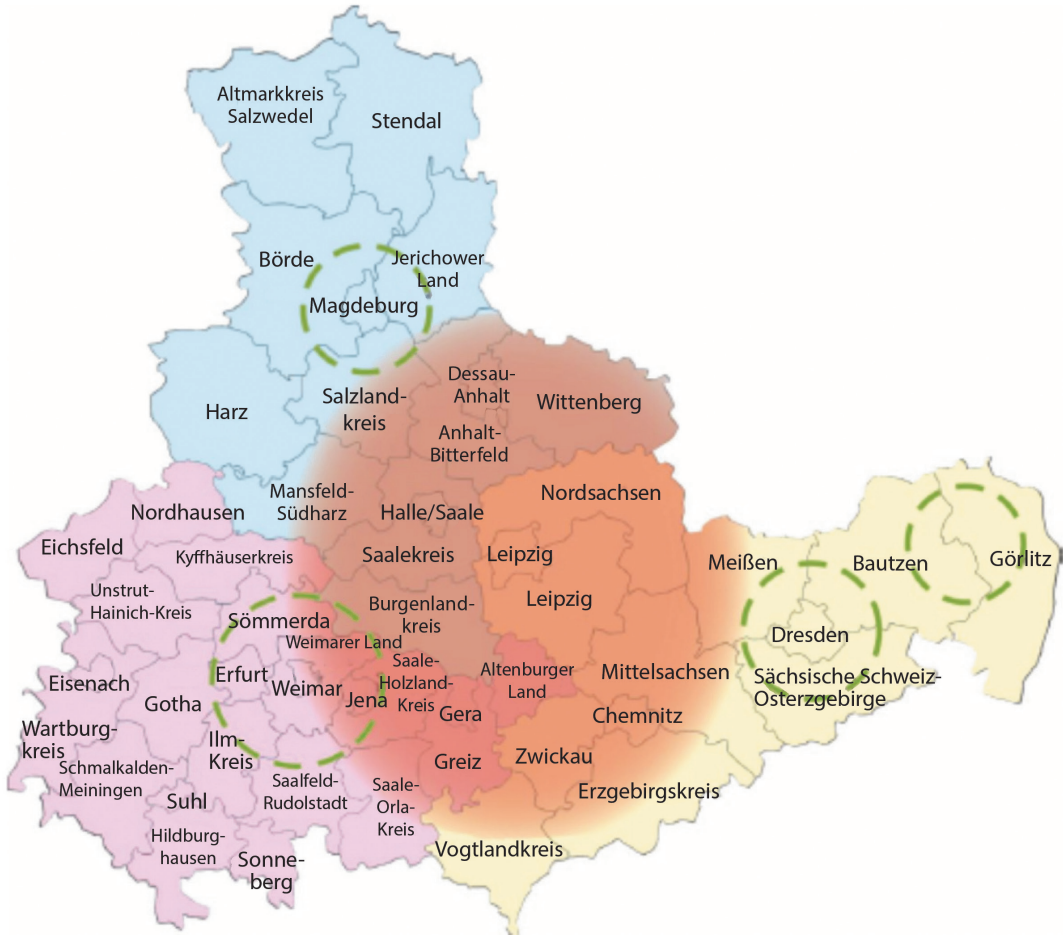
Altmarkkreis Salzwedel

Stendal

Börde

Jerichower Land

Magdeburg

Harz

Salzlandkreis

Dessau-Anhalt

Wittenberg

Anhalt-Bitterfeld

Mansfeld-Südharz

Halle/Saale

Nordsachsen

Nordhausen

Eichsfeld

Kyffhäuserkreis

Saalekreis

Leipzig

Unstrut-Hainich-Kreis

Leipzig

Meißen

Bautzen

Görlitz

Sömmerda

Burgenlandkreis

Weimarer Land

Dresden

Erfurt

Saale-Holzland-Kreis

Altenburger Land

Eisenach

Gotha

Weimar

Jena

Mittelsachsen

Sächsische Schweiz-Osterzgebirge

Wartburgkreis

Gera

Chemnitz

Ilm-Kreis

Schmalkalden-Meiningen

Greiz

Zwickau

Suhl

Saalfeld-Rudolstadt

Saale-Orla-Kreis

Erzgebirgskreis

Hildburghausen

Sonneberg

Vogtlandkreis